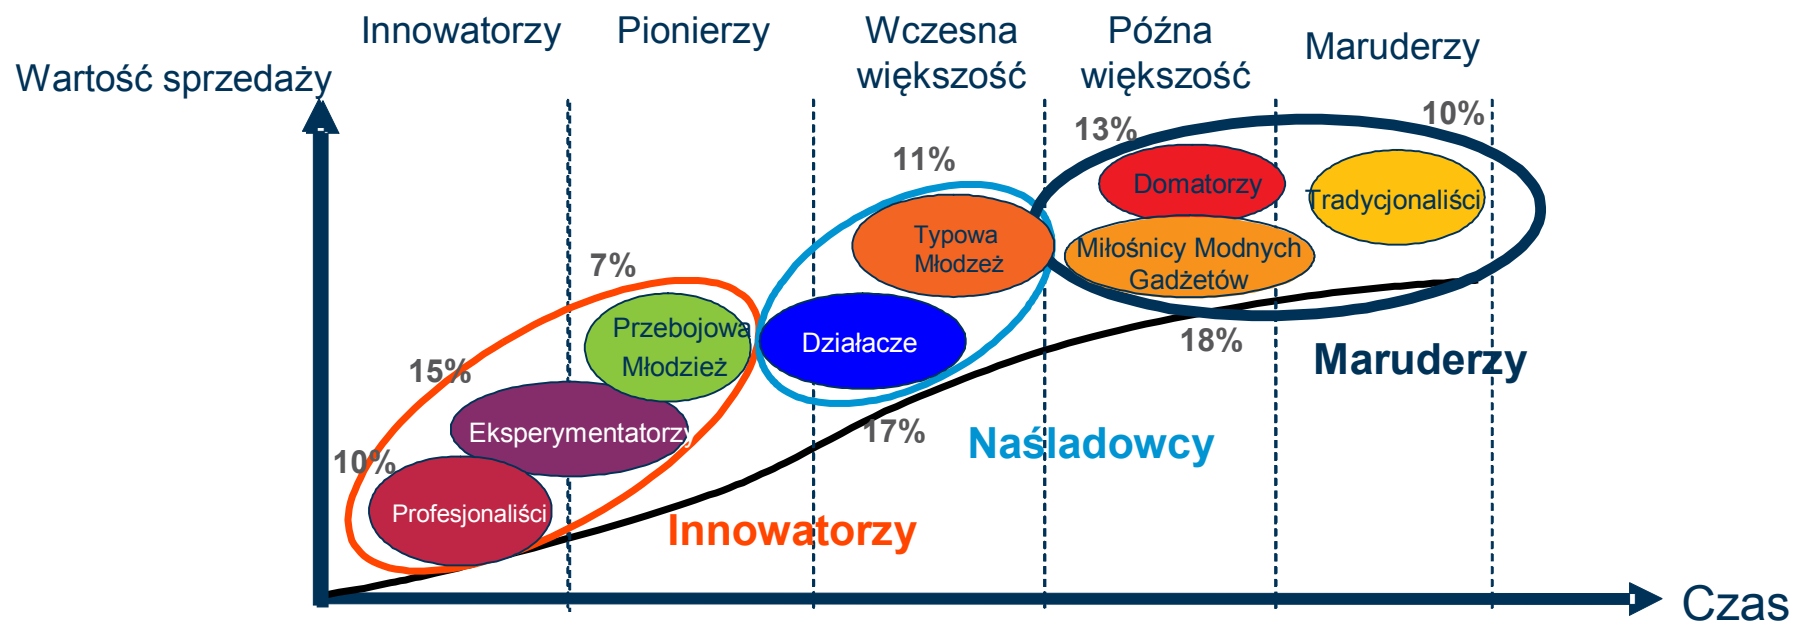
Innowatorzy Pionierzy Wczesna większość Późna większość Maruderzy

Wartość sprzedaży

13%
10%
11%
Domatorzy
Tradycjonaliści
Typowa Młodzież
Miłośnicy Modnych Gadżetów
7%
Przebojowa Młodzież
Działacze
18%
15%
Maruderzy
Eksperymentatorzy
17%
Naśladowcy
10%
Profesjonaliści
Innowatorzy

Czas